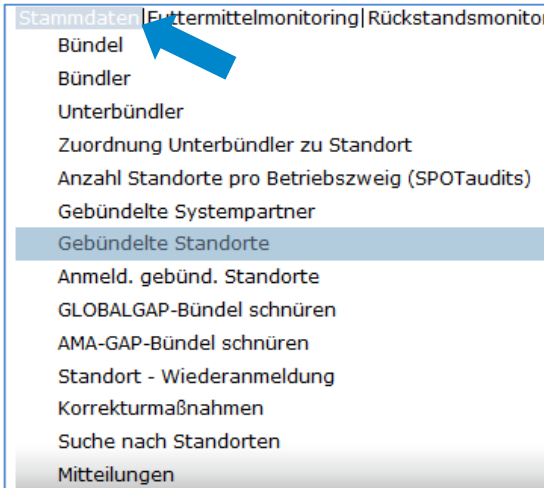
Stammdaten|Futtermittelmonitoring|Rückstandsmonito

Bündel
Bündler
Unterbündler
Zuordnung Unterbündler zu Standort
Anzahl Standorte pro Betriebszweig (SPOTaudits)
Gebündelte Systempartner
Gebündelte Standorte
Anmeld. gebünd. Standorte
GLOBALGAP-Bündel schnüren
AMA-GAP-Bündel schnüren
Standort - Wiederanmeldung
Korrekturmaßnahmen
Suche nach Standorten
Mitteilungen